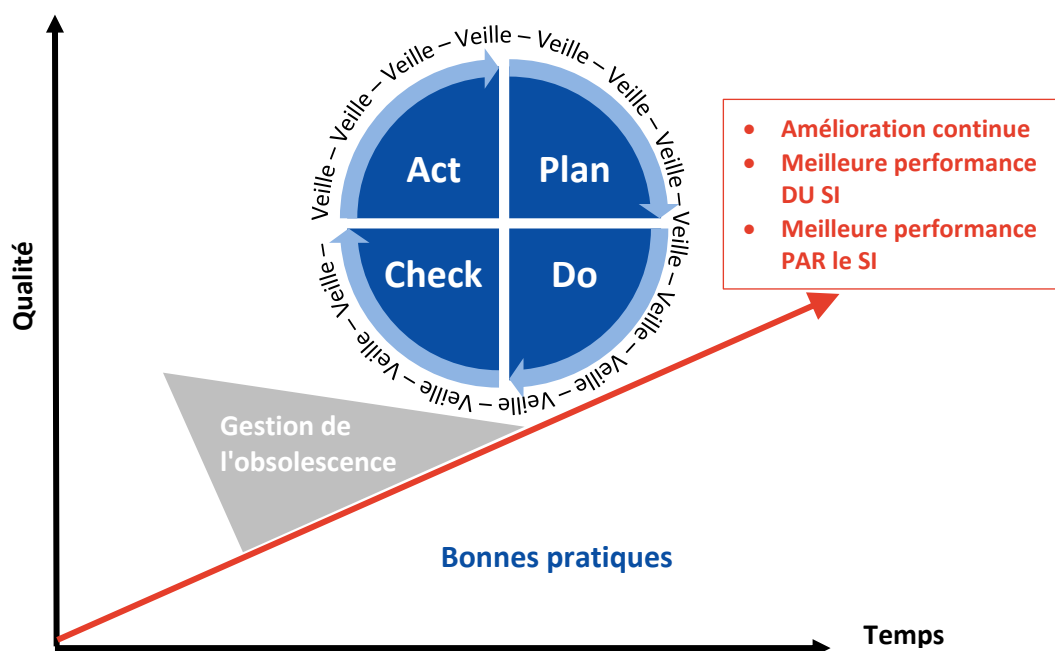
Qualité

Veille – Veille – Veille – Veille – Veille – Veille – Veille – Veille – Veille – Veille – Veille – Veille – Veille – Veille – Veille – Veille –

Act
Plan
Check
Do

- Amélioration continue
- Meilleure performance DU SI
- Meilleure performance PAR le SI

Gestion de l'obsolescence

Bonnes pratiques

Temps